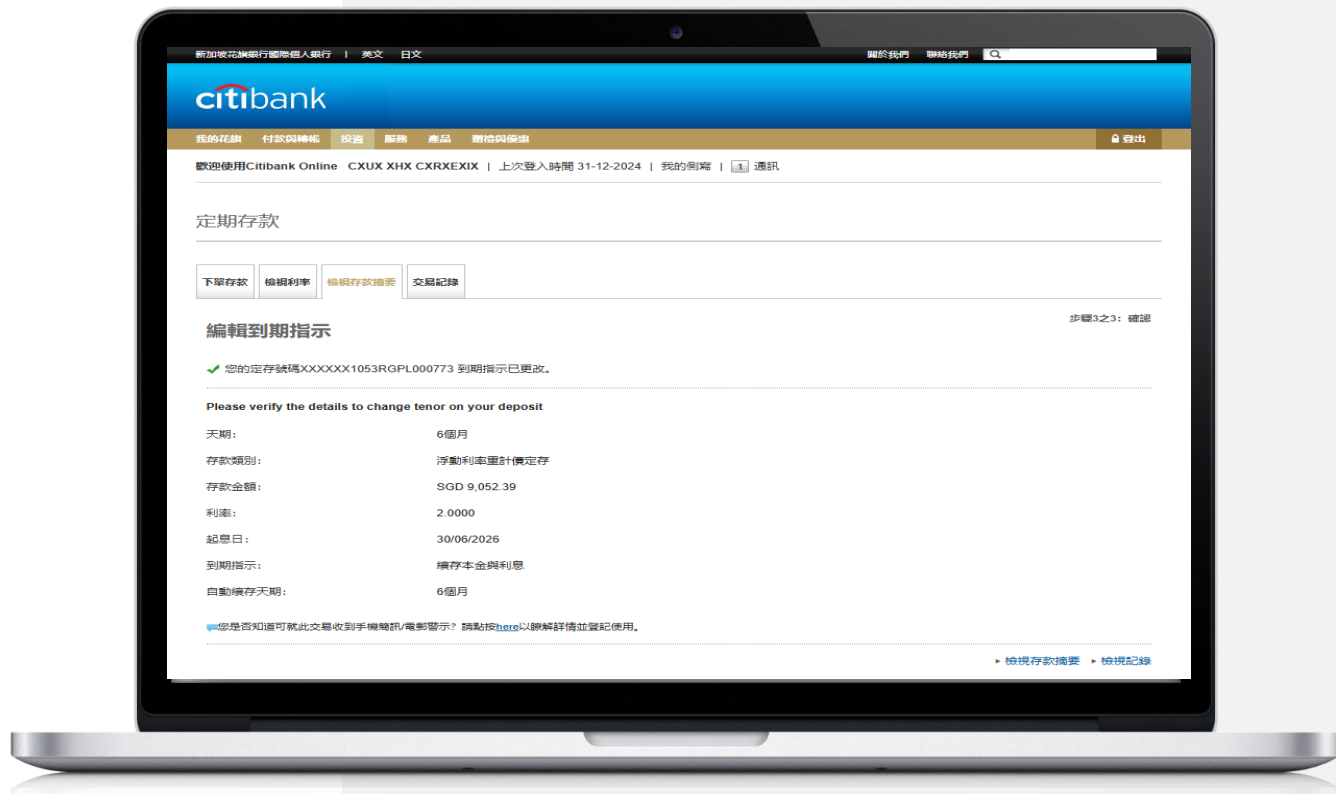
新加坡花旗銀行國際個人銀行 | 英文 日文

關於我們 聯絡我們

citibank

我的花旗 付款與轉帳 投資 服務 產品 贈禮與優惠

登出

歡迎使用Citibank Online CXUX XHX CXRXEXIX | 上次登入時間 31-12-2024 | 我的側寫 | 1 通訊

定期存款

下單存款 檢視利率 檢視存款摘要 交易記錄

編輯到期指示

步驟3之3：確認

您的定存號碼XXXXXX1053RGPL000773 到期指示已更改。

Please verify the details to change tenor on your deposit

| | |
|---|---|
| 天期： | 6個月 |
| 存款類別： | 浮動利率重計價定存 |
| 存款金額： | SGD 9,052.39 |
| 利率： | 2.0000 |
| 起息日： | 30/06/2026 |
| 到期指示： | 續存本金與利息 |
| 自動續存天期： | 6個月 |

您是否知道可就此交易收到手機簡訊/電郵警示？請點按here以瞭解詳情並登記使用。

▸ 檢視存款摘要 ▸ 檢視記錄